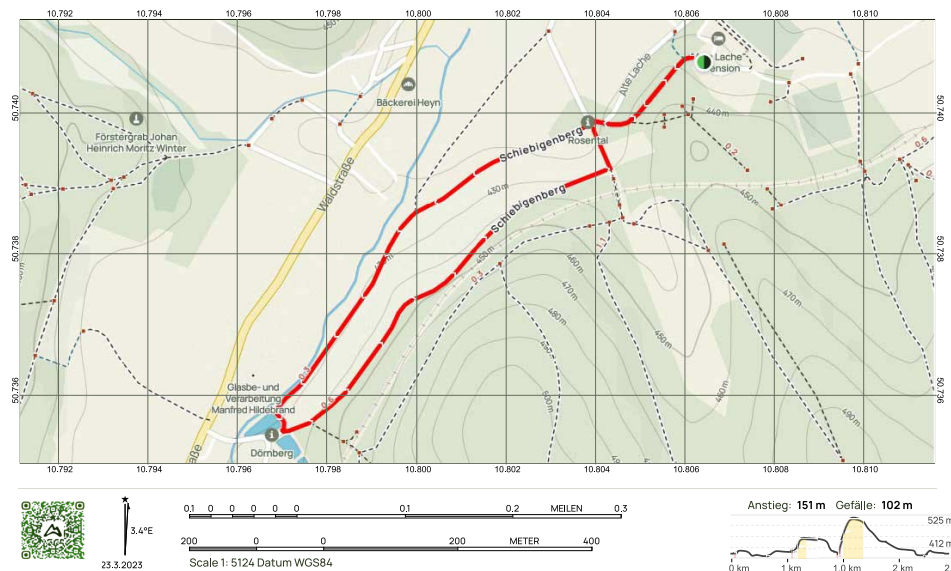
10.792 10.794 10.796 10.798 10.800 10.802 10.804 10.806 10.808 10.810

50.740 50.738 50.736

50.740 50.738 50.736

10.792 10.794 10.796 10.798 10.800 10.802 10.804 10.806 10.808 10.810

Förstergrab Johan Heinrich Moritz Winter

Bäckerei Heyn

Waldstraße

Lache
ension

Alte Lache

Rosental

Schiebigenberg

Schiebigenberg

440 m

450 m

460 m

470 m

480 m

490 m

500 m

0.2

0.3

0.3

0.4

0.5

0.6

Glasbe- und Verarbeitung Manfred Hildebrand

Dörnberg

aße

23.3.2023

3.4°E

0.1 0 0 0 0 0 0.1 0.2 MEILEN 0.3

200 0 0 200 METER 400

Scale 1: 5124 Datum WGS84

Anstieg: 151 m Gefälle: 102 m

525 m

412 m

0 km 1 km 1.0 km 2 km 2